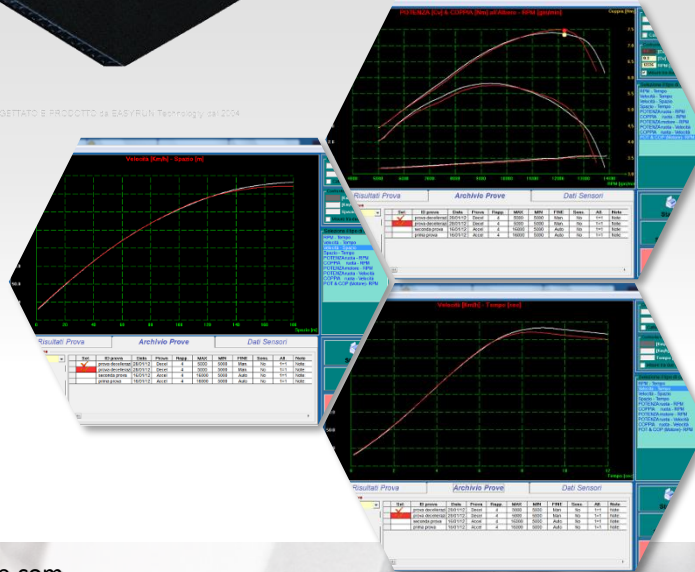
GETTATO E PRODOTTO da EASY RUN Technology dal 2004

POTENZA (Cv) & COPPIA (Nm) all'Albero - RPM (giri/min)

Coppia (Nm)

Risultati Prova | Archivio Prove | Dati Sensori

| Sel | ID prova | Data | Prova | Rapp | MAX | MIN | FINE | Senso | Alt | Note |
|---|---|---|---|---|---|---|---|---|---|---|
| | prova decelerazi | 28/01/12 | Decel | 4 | 5000 | 5000 | Man | No | 1/1 | Note |
| | prova decelerazi | 28/01/12 | Decel | 4 | 5000 | 5000 | Man | No | 1/1 | Note |
| | seconda prova | 16/01/12 | Accel | 4 | 16000 | 5000 | Auto | No | 1/1 | Note |
| | prima prova | 16/01/12 | Accel | 4 | 16000 | 5000 | Auto | No | 1/1 | Note |

RPM - Tempo
Velocità - Tempo
Velocità - Spazio
Spazio - Tempo
POTENZA ruota - RPM
COPPIA ruota - RPM
POTENZA motore - RPM
COPPIA motore - RPM
POTENZA ruota - Velocità
COPPIA ruota - Velocità
POT & COP (Motore) - RPM

Velocità (Km/h) - Spazio (m)

Risultati Prova | Archivio Prove | Dati Sensori

| Sel | ID prova | Data | Prova | Rapp | MAX | MIN | FINE | Senso | Alt | Note |
|---|---|---|---|---|---|---|---|---|---|---|
| | prova decelerazi | 28/01/12 | Decel | 4 | 5000 | 5000 | Man | No | 1/1 | Note |
| | prova decelerazi | 28/01/12 | Decel | 4 | 5000 | 5000 | Man | No | 1/1 | Note |
| | seconda prova | 16/01/12 | Accel | 4 | 16000 | 5000 | Auto | No | 1/1 | Note |
| | prima prova | 16/01/12 | Accel | 4 | 16000 | 5000 | Auto | No | 1/1 | Note |

Velocità (Km/h) - Tempo (sec)

Risultati Prova | Archivio Prove | Dati Sensori

| Sel | ID prova | Data | Prova | Rapp | MAX | MIN | FINE | Senso | Alt | Note |
|---|---|---|---|---|---|---|---|---|---|---|
| | prova decelerazi | 28/01/12 | Decel | 4 | 5000 | 5000 | Man | No | 1/1 | Note |
| | prova decelerazi | 28/01/12 | Decel | 4 | 5000 | 5000 | Man | No | 1/1 | Note |
| | seconda prova | 16/01/12 | Accel | 4 | 16000 | 5000 | Auto | No | 1/1 | Note |
| | prima prova | 16/01/12 | Accel | 4 | 16000 | 5000 | Auto | No | 1/1 | Note |

o.com